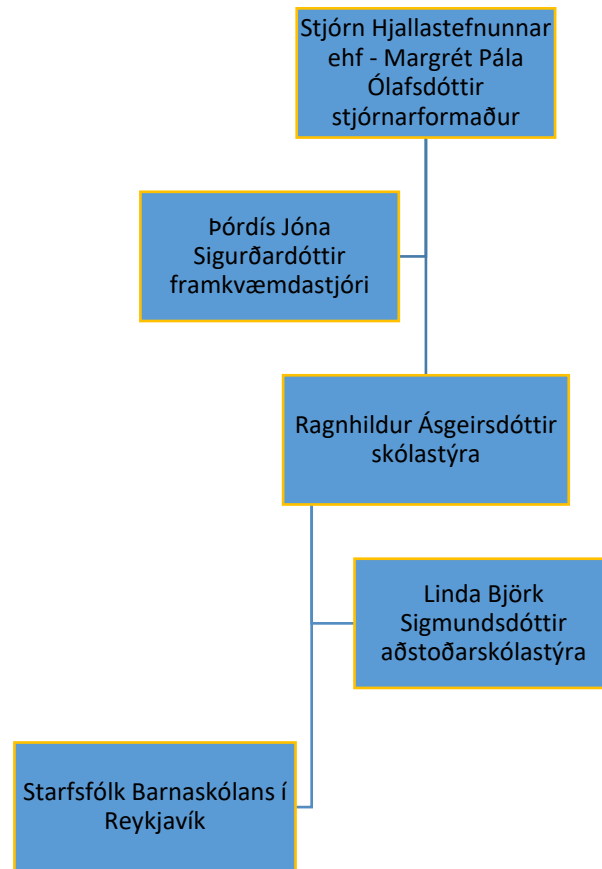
Stjórn Hjallastefnunnar ehf - Margrét Pála Ólafsdóttir stjórnarformaður

Þórdís Jóna Sigurðardóttir framkvæmdastjóri

Ragnhildur Ásgeirsdóttir skólastýra

Linda Björk Sigmundsdóttir aðstoðarskólastýra

Starfsfólk Barnaskólans í Reykjavík